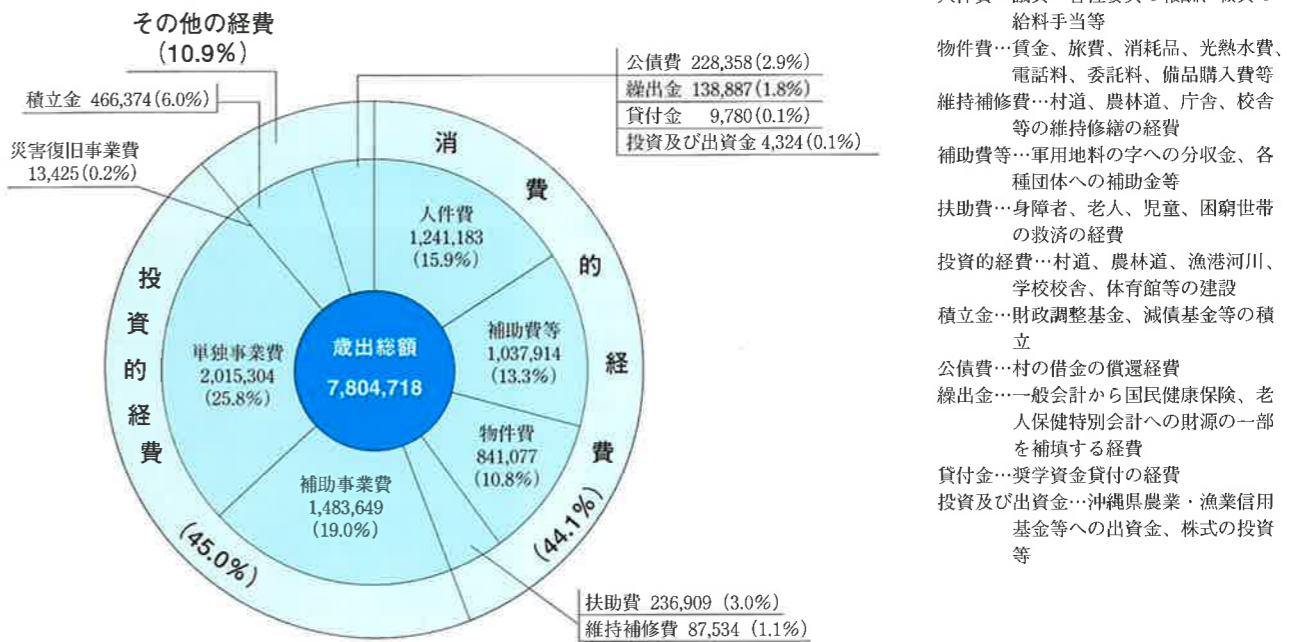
その他の経費
(10.9%)

積立金 466,374 (6.0%)

災害復旧事業費
13,425 (0.2%)

公債費 228,358 (2.9%)
繰出金 138,887 (1.8%)
貸付金 9,780 (0.1%)
投資及び出資金 4,324 (0.1%)

消費的経費

人件費
1,241,183
(15.9%)

補助費等
1,037,914
(13.3%)

物件費
841,077
(10.8%)

歳出総額
7,804,718

単独事業費
2,015,304
(25.8%)

補助事業費
1,483,649
(19.0%)

投資的経費

(45.0%)

(44.1%)

扶助費 236,909 (3.0%)
維持補修費 87,534 (1.1%)

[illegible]給料手当等
物件費…賃金、旅費、消耗品、光熱水費、電話料、委託料、備品購入費等
維持補修費…村道、農林道、庁舎、校舎等の維持修繕の経費
補助費等…軍用地料の字への分収金、各種団体への補助金等
扶助費…身障者、老人、児童、困窮世帯の救済の経費
投資的経費…村道、農林道、漁港河川、学校校舎、体育館等の建設
積立金…財政調整基金、減債基金等の積立
公債費…村の借金の償還経費
繰出金…一般会計から国民健康保険、老人保健特別会計への財源の一部を補填する経費
貸付金…奨学資金貸付の経費
投資及び出資金…沖縄県農業・漁業信用基金等への出資金、株式の投資等